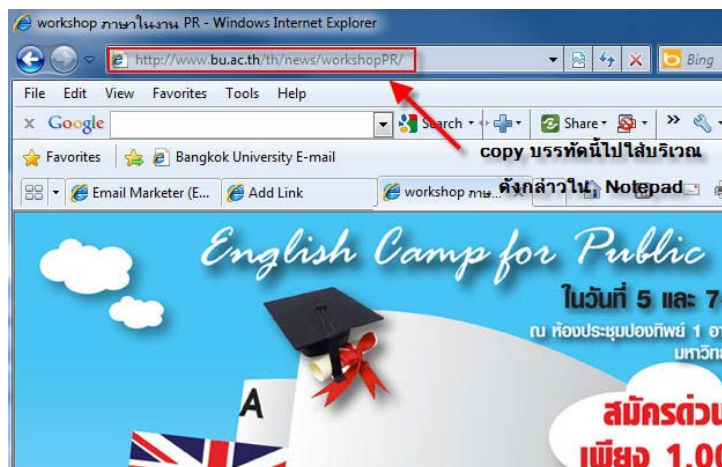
workshop ภาษาในงาน PR - Windows Internet Explorer

http://www.bu.ac.th/th/news/workshopPR/

Bing

File Edit View Favorites Tools Help

Google Search Share

Favorites Bangkok University E-mail

copy บรรทัดนี้ไปใส่บริเวณ ดังกล่าวใน Notepad

Email Marketer (E... Add Link workshop ภาษ...

English Camp for Public

ในวันที่ 5 และ 7

ณ ห้องประชุมปองทิพย์ 1 อา

มหาวิท

A

สมัครด่วน

เพียง 1.0